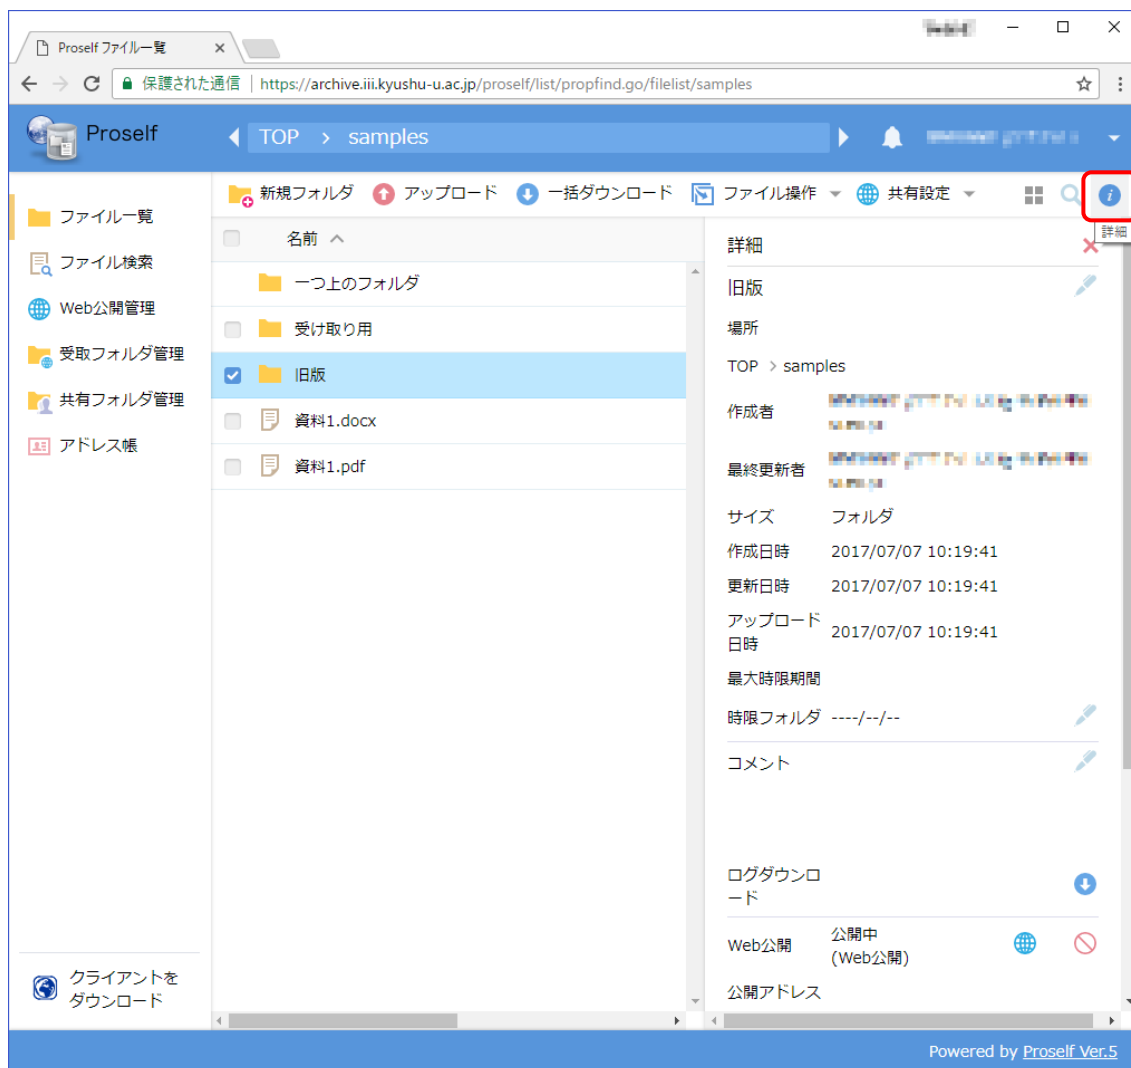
Proself ファイル一覧

保護された通信 | https://archive.iii.kyushu-u.ac.jp/proself/list/propfind.go/filelist/samples

Proself

TOP > samples

ファイル一覧
ファイル検索
Web公開管理
受取フォルダ管理
共有フォルダ管理
アドレス帳

クライアントをダウンロード

新規フォルダ　アップロード　一括ダウンロード　ファイル操作　共有設定

詳細

名前

一つ上のフォルダ
受け取り用
旧版
資料1.docx
資料1.pdf

詳細

旧版

場所
TOP > samples

作成者 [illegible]

最終更新者 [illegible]

サイズ　フォルダ
作成日時　2017/07/07 10:19:41
更新日時　2017/07/07 10:19:41
アップロード日時　2017/07/07 10:19:41
最大時限期間
時限フォルダ　----/--/--

コメント

ログダウンロード

Web公開　公開中 (Web公開)

公開アドレス

Powered by Proself Ver.5